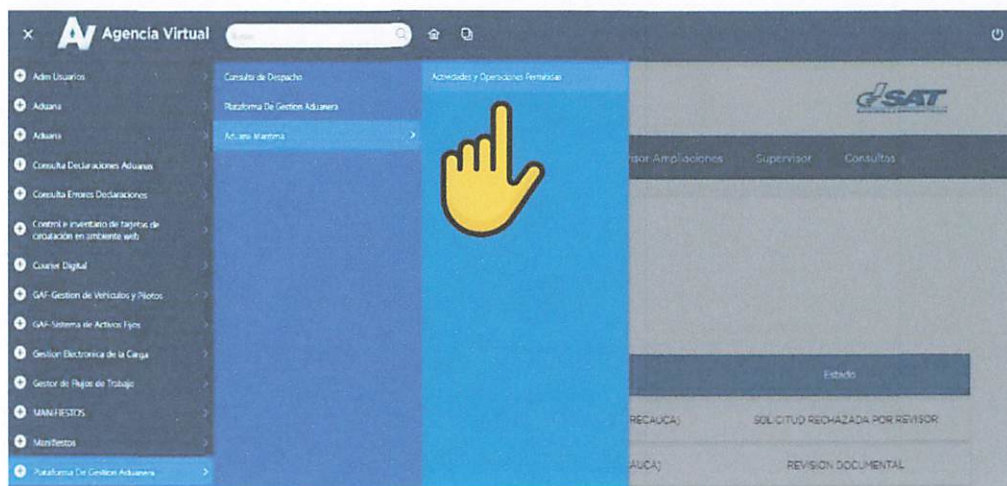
× AV Agencia Virtual Buscar

Adm Usuarios
Aduana
Aduana
Consulta Declaraciones Aduanas
Consulta Errores Declaraciones
Control e inventario de tarjetas de circulación en ambiente web
Courier Digital
GAF-Gestion de Vehiculos y Pilotos
GAF-Sistema de Activos Fijos
Gestion Electronica de la Carga
Gestor de Flujos de Trabajo
MANIFIESTOS
Manifiestos
Plataforma De Gestion Aduanera

Consulta de Despacho
Plataforma De Gestion Aduanera
Aduana Maritima

Actividades y Operaciones Permitidas

SAT

sor Ampliaciones Supervisor Consultas

Estado

RECAUCA) SOLICITUD RECHAZADA POR REVISOR
AUCA) REVISION DOCUMENTAL